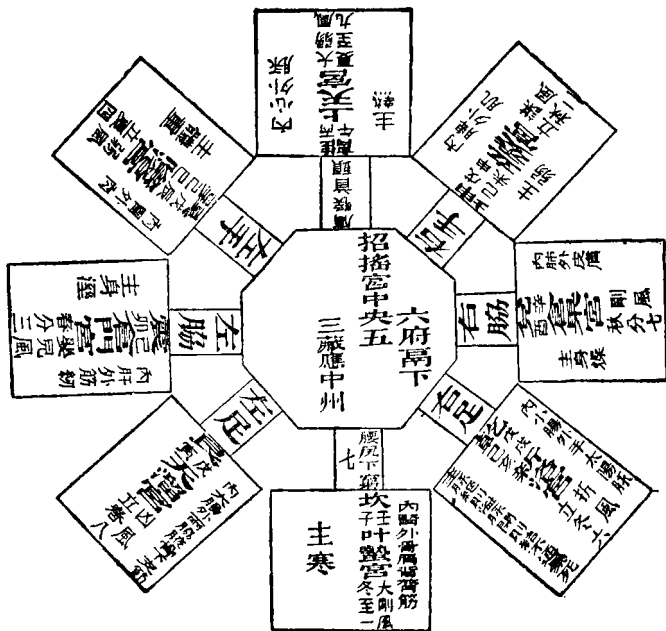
六府鬲下
招搖宮中央五
三藏應中州

膺喉首頭
離上天宮
主熱
夏至九
內心外脈

右手
玄委宮
立秋二
主筋

右脇
倉果宮
秋分七
內肺外皮
主身燥

右足
新洛宮
立冬六
內小腸外手太陽脈
主寒

腰尻下竅
坎叶蟄宮
冬至一
內腎外骨肩背膂筋
主寒

左足
天留宮
立春八
內大腸外脇
主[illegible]

左脇
倉門宮
春分三
內肝外筋紐
主身濕

左手
陰洛宮
立夏四
主重
內胃外肌肉